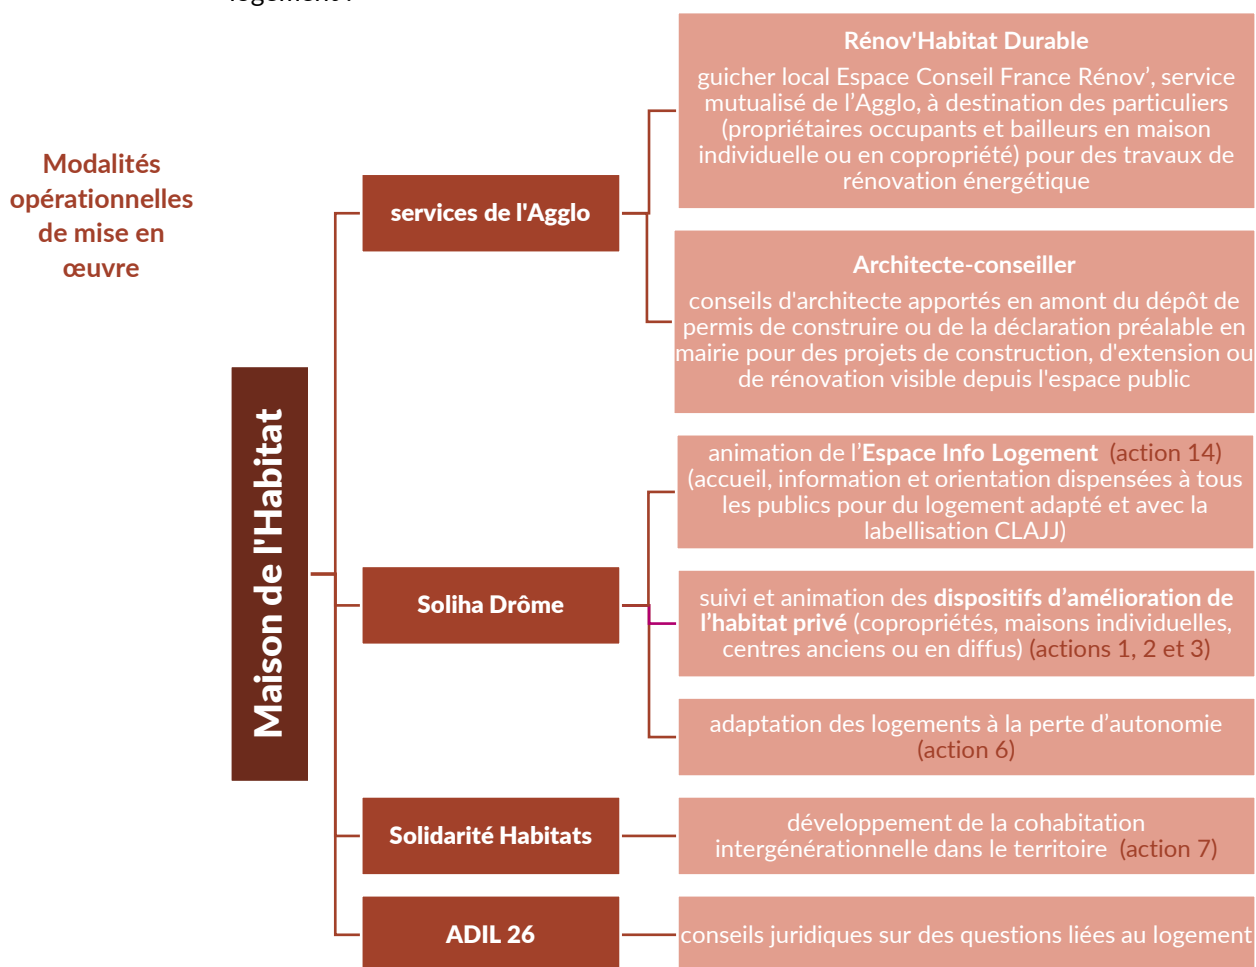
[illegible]

Modalités opérationnelles de mise en œuvre

Maison de l'Habitat

services de l'Agglo

Rénov'Habitat Durable

guicher local Espace Conseil France Rénov', service mutualisé de l'Agglo, à destination des particuliers (propriétaires occupants et bailleurs en maison individuelle ou en copropriété) pour des travaux de rénovation énergétique

Architecte-conseiller

conseils d'architecte apportés en amont du dépôt de permis de construire ou de la déclaration préalable en mairie pour des projets de construction, d'extension ou de rénovation visible depuis l'espace public

Soliha Drôme

animation de l'Espace Info Logement (action 14) (accueil, information et orientation dispensées à tous les publics pour du logement adapté et avec la labellisation CLAJJ)

suivi et animation des dispositifs d'amélioration de l'habitat privé (copropriétés, maisons individuelles, centres anciens ou en diffus) (actions 1, 2 et 3)

adaptation des logements à la perte d'autonomie (action 6)

Solidarité Habitats

développement de la cohabitation intergénérationnelle dans le territoire (action 7)

ADIL 26

conseils juridiques sur des questions liées au logement